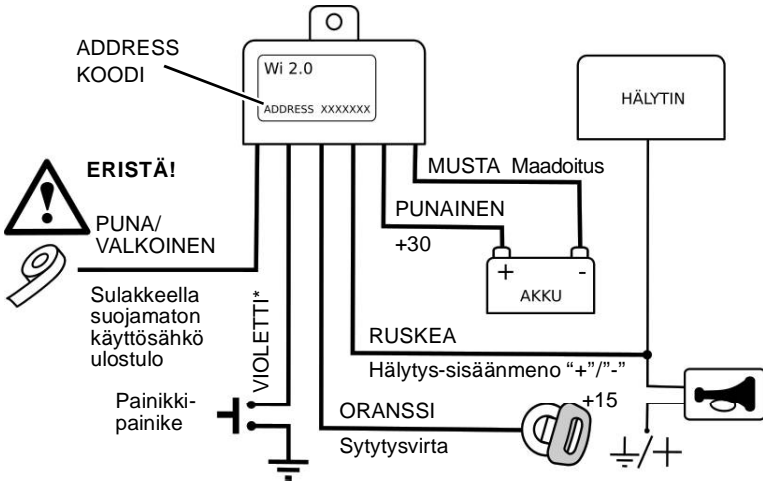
ADDRESS KOODI

Wi 2.0

ADDRESS XXXXXXX

HÄLYTIN

ERISTÄ!

MUSTA Maadoitus

PUNAINEN

PUNA/ VALKOINEN

+30

+

-

AKKU

Sulakkeella suojamaton käyttösähkö ulostulo

VIOLETTI*

RUSKEA

Hälytys-sisäänmeno "+"/"-"

Painikki-painike

ORANSSI

+15

Sytytysvirta

$\frac{\pm}{}/+$